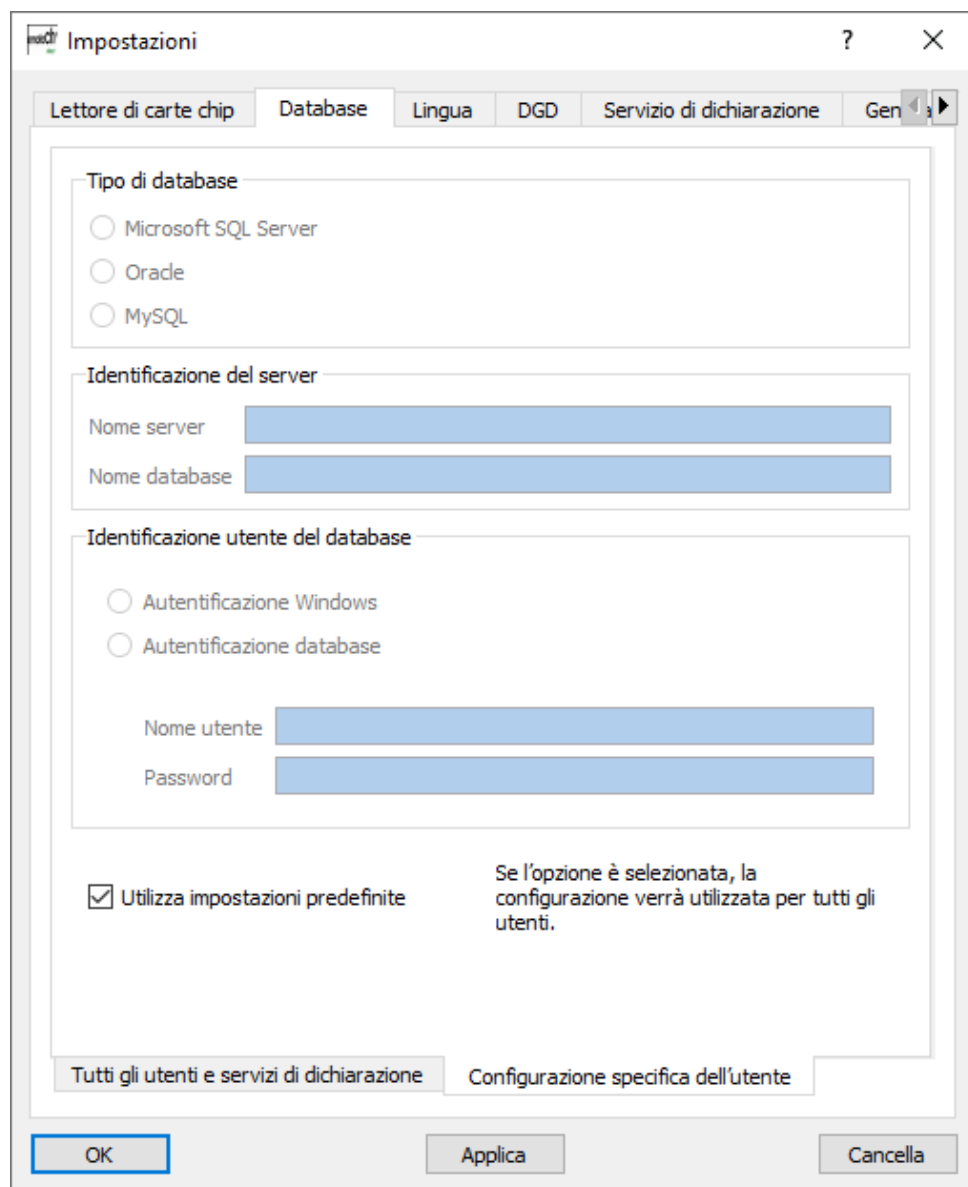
Impostazioni

?

×

Lettore di carte chip | Database | Lingua | DGD | Servizio di dichiarazione | Gen

Tipo di database

Microsoft SQL Server

Oracle

MySQL

Identificazione del server

Nome server

Nome database

Identificazione utente del database

Autentificazione Windows

Autentificazione database

Nome utente

Password

☑ Utilizza impostazioni predefinite

Se l'opzione è selezionata, la configurazione verrà utilizzata per tutti gli utenti.

Tutti gli utenti e servizi di dichiarazione | Configurazione specifica dell'utente

OK | Applica | Cancella